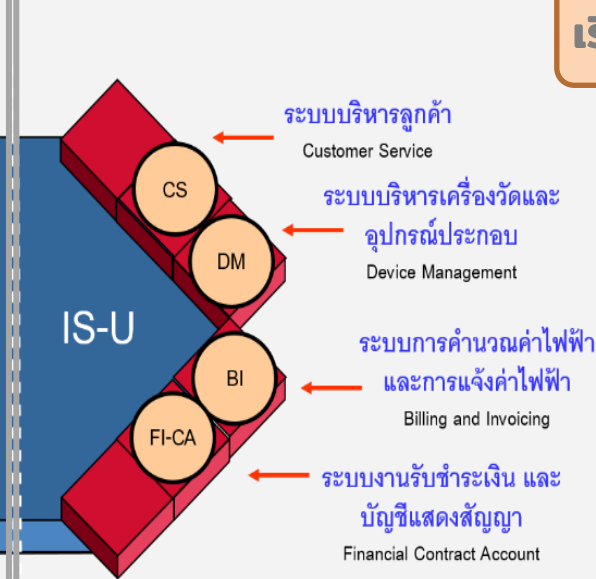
เริ

ระบบบริหารลูกค้า
Customer Service

CS

ระบบบริหารเครื่องวัดและอุปกรณ์ประกอบ
Device Management

DM

IS-U

ระบบการคำนวณค่าไฟฟ้าและการแจ้งค่าไฟฟ้า
Billing and Invoicing

BI

FI-CA

ระบบงานรับชำระเงิน และบัญชีแสดงสัญญา
Financial Contract Account